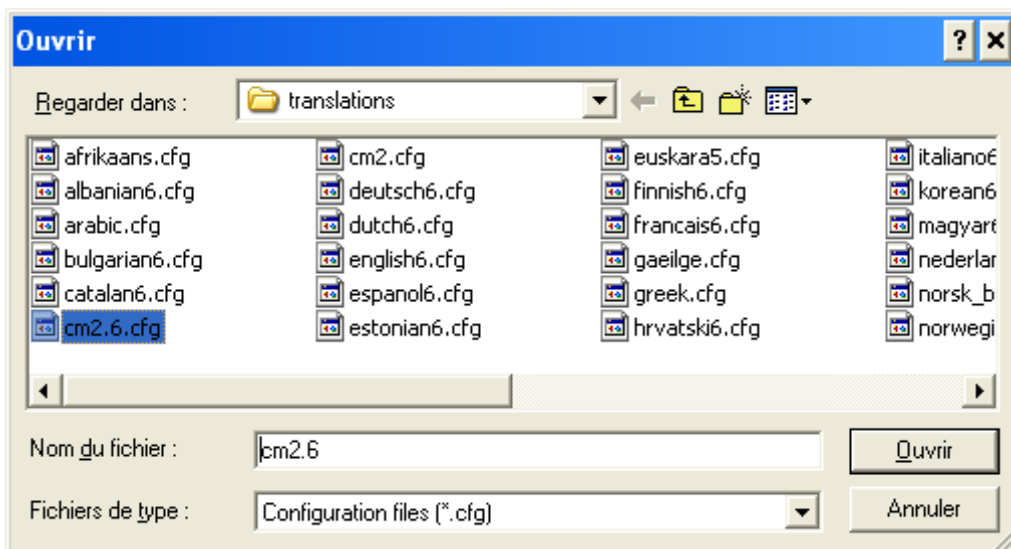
Ouvrir

Regarder dans : translations

afrikaans.cfg
albanian6.cfg
arabic.cfg
bulgarian6.cfg
catalan6.cfg
cm2.6.cfg

cm2.cfg
deutsch6.cfg
dutch6.cfg
english6.cfg
espanol6.cfg
estonian6.cfg

euskara5.cfg
finnish6.cfg
francais6.cfg
gaeilge.cfg
greek.cfg
hrvatski6.cfg

italiano6
korean6
magyar6
nederlar
norsk_b
norwegi

Nom du fichier : cm2.6

Ouvrir

Fichiers de type : Configuration files (*.cfg)

Annuler